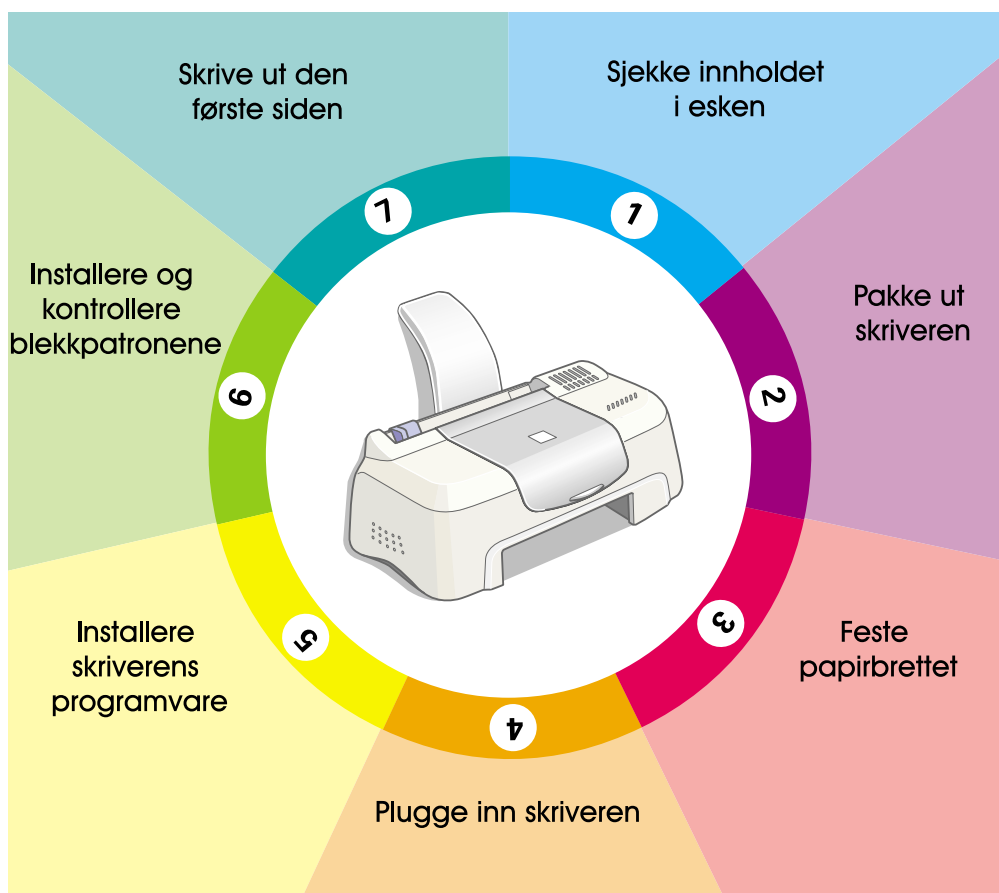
Sjekke innholdet i esken

1

Pakke ut skriveren

2

Feste papirbrettet

3

4

Plugge inn skriveren

5

Installere skriverens programvare

6

Installere og kontrollere blekkpatronene

7

Skrive ut den første siden